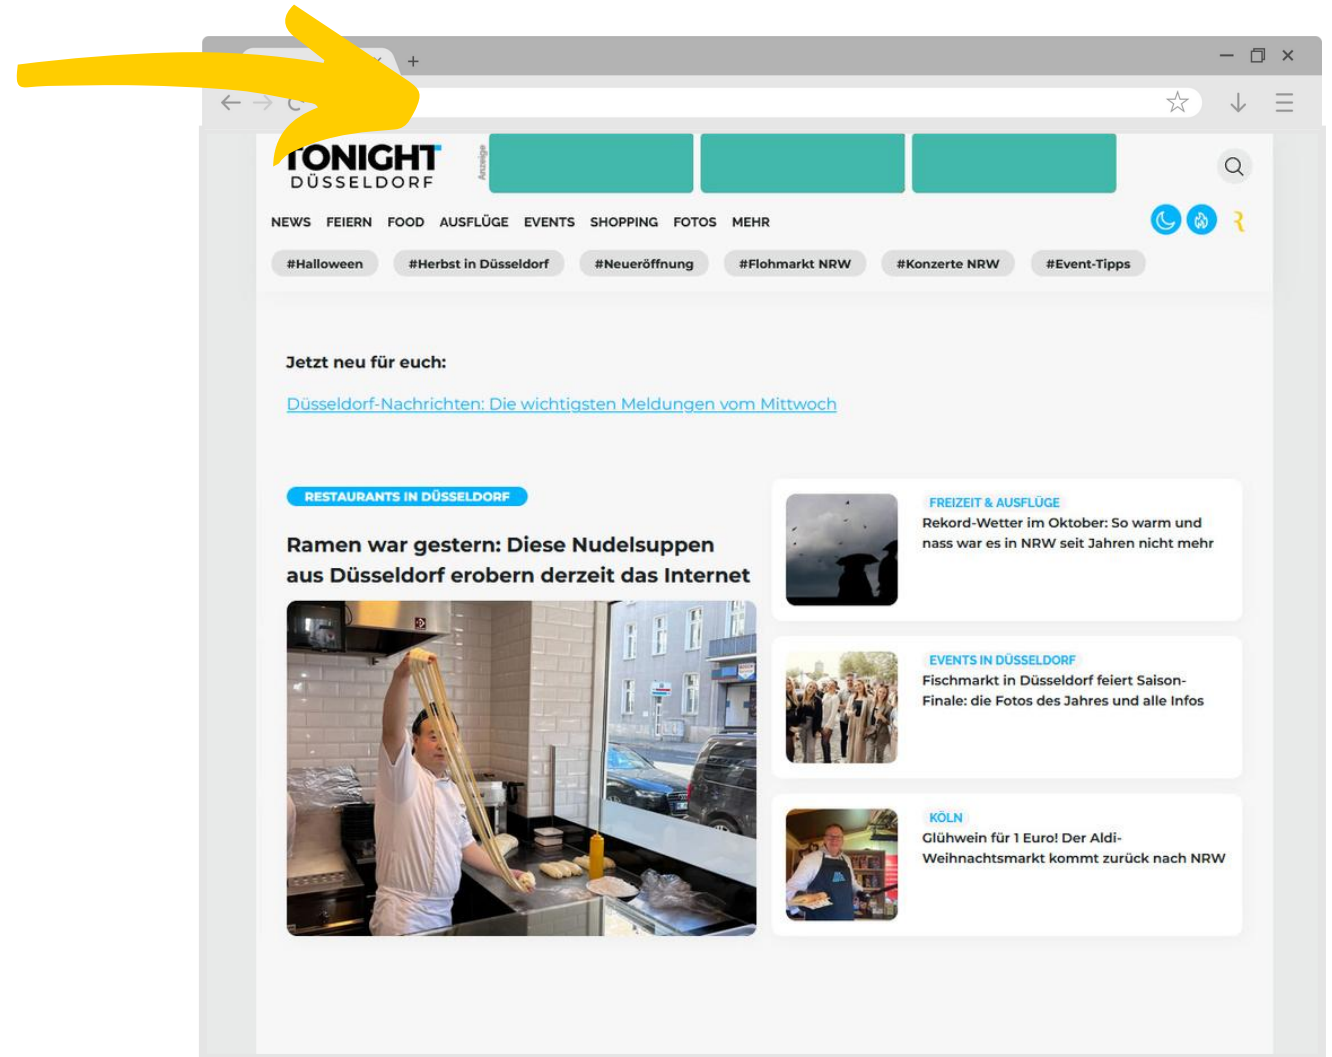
TONIGHT
DÜSSELDORF

Anzeige

NEWS FEIERN FOOD AUSFLÜGE EVENTS SHOPPING FOTOS MEHR

#Halloween #Herbst in Düsseldorf #Neueröffnung #Flohmarkt NRW #Konzerte NRW #Event-Tipps

Jetzt neu für euch:

Düsseldorf-Nachrichten: Die wichtigsten Meldungen vom Mittwoch

RESTAURANTS IN DÜSSELDORF

Ramen war gestern: Diese Nudelsuppen aus Düsseldorf erobern derzeit das Internet

FREIZEIT & AUSFLÜGE
Rekord-Wetter im Oktober: So warm und nass war es in NRW seit Jahren nicht mehr

EVENTS IN DÜSSELDORF
Fischmarkt in Düsseldorf feiert Saison-Finale: die Fotos des Jahres und alle Infos

KÖLN
Glühwein für 1 Euro! Der Aldi-Weihnachtsmarkt kommt zurück nach NRW